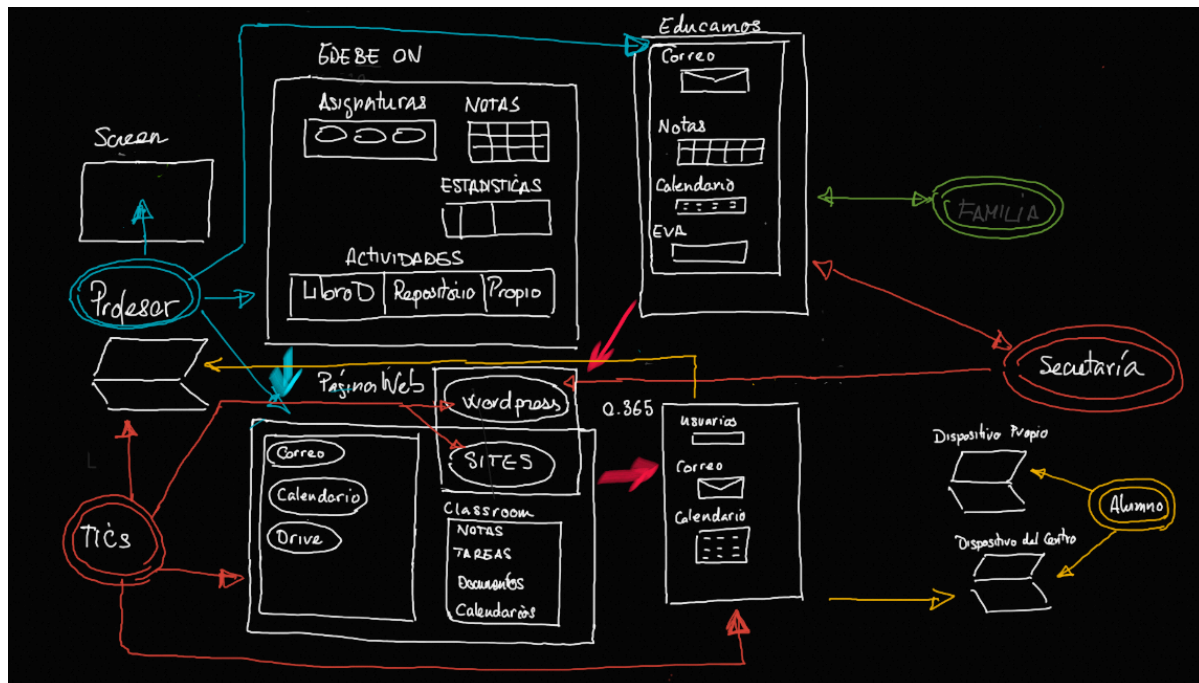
Educamos
Correo
Notas
Calendario
EVA

EDEBE ON
Asignaturas
NOTAS
ESTADISTICAS
ACTIVIDADES
LibroD
Repositorio
Propio

Screen

Profesor

FAMILIA

Secretaria

Pagina Web
Wordpress
SITES
Correo
Calendario
Drive
Classroom
NOTAS
TAREAS
Documentos
Calendarios

O.365
Usuarios
Correo
Calendario

Dispositivo Propio
Alumno
Dispositivo del Centro

TICs